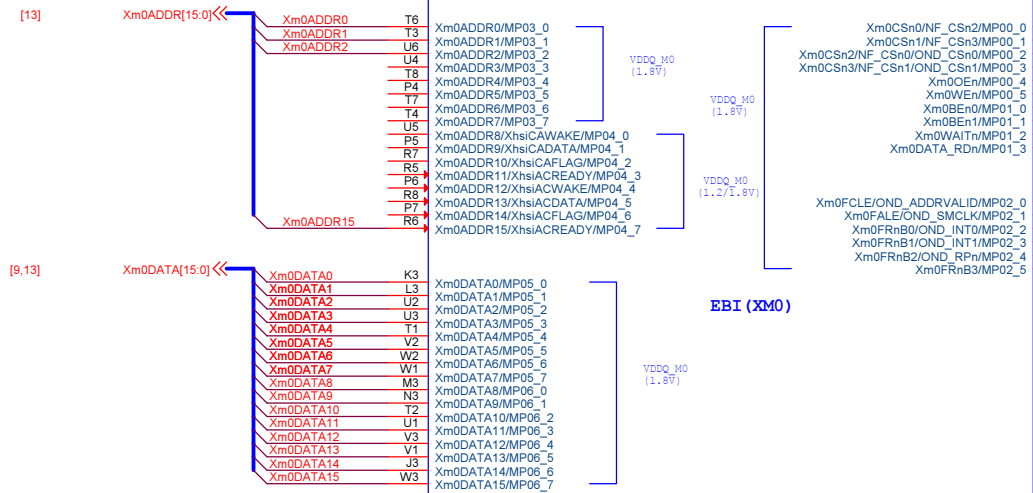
[13] Xm0ADDR[15:0]

Xm0ADDR0 T6
Xm0ADDR1 T3
Xm0ADDR2 U6
U4
T8
P4
T7
T4
U5
P5
R7
R5
P6
R8
P7
Xm0ADDR15 R6

Xm0ADDR0/MP03_0
Xm0ADDR1/MP03_1
Xm0ADDR2/MP03_2
Xm0ADDR3/MP03_3
Xm0ADDR4/MP03_4
Xm0ADDR5/MP03_5
Xm0ADDR6/MP03_6
Xm0ADDR7/MP03_7
Xm0ADDR8/XhsiCAWAKE/MP04_0
Xm0ADDR9/XhsiCADATA/MP04_1
Xm0ADDR10/XhsiCAFLAG/MP04_2
Xm0ADDR11/XhsiACREADY/MP04_3
Xm0ADDR12/XhsiACWAKE/MP04_4
Xm0ADDR13/XhsiACDATA/MP04_5
Xm0ADDR14/XhsiACFLAG/MP04_6
Xm0ADDR15/XhsiACREADY/MP04_7

VDDQ_M0 (1.8V)
VDDQ_M0 (1.8V)
VDDQ_M0 (1.2/1.8V)

Xm0CSn0/NF_CSn2/MP00_0
Xm0CSn1/NF_CSn3/MP00_1
Xm0CSn2/NF_CSn0/OND_CSn0/MP00_2
Xm0CSn3/NF_CSn1/OND_CSn1/MP00_3
Xm0OEn/MP00_4
Xm0WEn/MP00_5
Xm0BEn0/MP01_0
Xm0BEn1/MP01_1
Xm0WAITn/MP01_2
Xm0DATA_RDn/MP01_3

Xm0FCLE/OND_ADDRVALID/MP02_0
Xm0FALE/OND_SMCLK/MP02_1
Xm0FRnB0/OND_INT0/MP02_2
Xm0FRnB1/OND_INT1/MP02_3
Xm0FRnB2/OND_RPn/MP02_4
Xm0FRnB3/MP02_5

[9,13] Xm0DATA[15:0]

Xm0DATA0 K3
Xm0DATA1 L3
Xm0DATA2 U2
Xm0DATA3 U3
Xm0DATA4 T1
Xm0DATA5 V2
Xm0DATA6 W2
Xm0DATA7 W1
Xm0DATA8 M3
Xm0DATA9 N3
Xm0DATA10 T2
Xm0DATA11 U1
Xm0DATA12 V3
Xm0DATA13 V1
Xm0DATA14 J3
Xm0DATA15 W3

Xm0DATA0/MP05_0
Xm0DATA1/MP05_1
Xm0DATA2/MP05_2
Xm0DATA3/MP05_3
Xm0DATA4/MP05_4
Xm0DATA5/MP05_5
Xm0DATA6/MP05_6
Xm0DATA7/MP05_7
Xm0DATA8/MP06_0
Xm0DATA9/MP06_1
Xm0DATA10/MP06_2
Xm0DATA11/MP06_3
Xm0DATA12/MP06_4
Xm0DATA13/MP06_5
Xm0DATA14/MP06_6
Xm0DATA15/MP06_7

EBI(XM0)

VDDQ_M0 (1.8V)